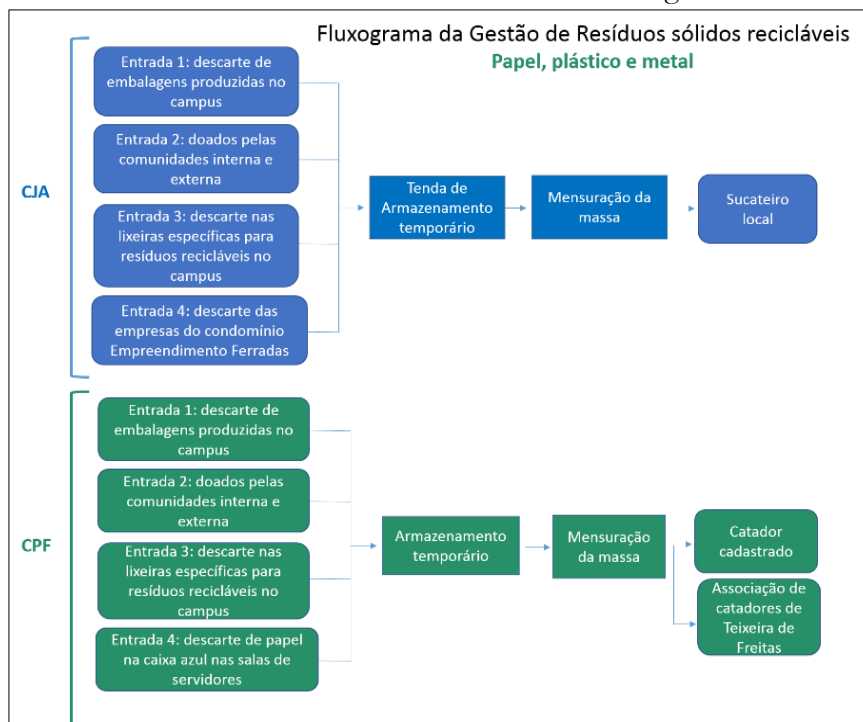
Fluxograma da Gestão de Resíduos sólidos recicláveis
Papel, plástico e metal

CJA

Entrada 1: descarte de embalagens produzidas no campus

Entrada 2: doados pelas comunidades interna e externa

Entrada 3: descarte nas lixeiras específicas para resíduos recicláveis no campus

Entrada 4: descarte das empresas do condomínio Empreendimento Ferradas

Tenda de Armazenamento temporário

Mensuração da massa

Sucateiro local

CPF

Entrada 1: descarte de embalagens produzidas no campus

Entrada 2: doados pelas comunidades interna e externa

Entrada 3: descarte nas lixeiras específicas para resíduos recicláveis no campus

Entrada 4: descarte de papel na caixa azul nas salas de servidores

Armazenamento temporário

Mensuração da massa

Catador cadastrado

Associação de catadores de Teixeira de Freitas